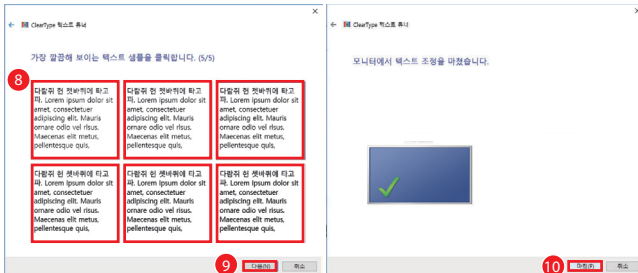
ClearType 텍스트 튜너

가장 깔끔해 보이는 텍스트 샘플을 클릭합니다. (5/5)

8

다람쥐 헌 쳇바퀴에 타고파. Lorem ipsum dolor sit amet, consectetuer adipiscing elit. Mauris ornare odio vel risus. Maecenas elit metus, pellentesque quis,

다람쥐 헌 쳇바퀴에 타고파. Lorem ipsum dolor sit amet, consectetuer adipiscing elit. Mauris ornare odio vel risus. Maecenas elit metus, pellentesque quis,

다람쥐 헌 쳇바퀴에 타고파. Lorem ipsum dolor sit amet, consectetuer adipiscing elit. Mauris ornare odio vel risus. Maecenas elit metus, pellentesque quis,

다람쥐 헌 쳇바퀴에 타고파. Lorem ipsum dolor sit amet, consectetuer adipiscing elit. Mauris ornare odio vel risus. Maecenas elit metus, pellentesque quis,

다람쥐 헌 쳇바퀴에 타고파. Lorem ipsum dolor sit amet, consectetuer adipiscing elit. Mauris ornare odio vel risus. Maecenas elit metus, pellentesque quis,

다람쥐 헌 쳇바퀴에 타고파. Lorem ipsum dolor sit amet, consectetuer adipiscing elit. Mauris ornare odio vel risus. Maecenas elit metus, pellentesque quis,

9

다음(N) 취소

ClearType 텍스트 튜너

모니터에서 텍스트 조정을 마쳤습니다.

10

마침(F) 취소